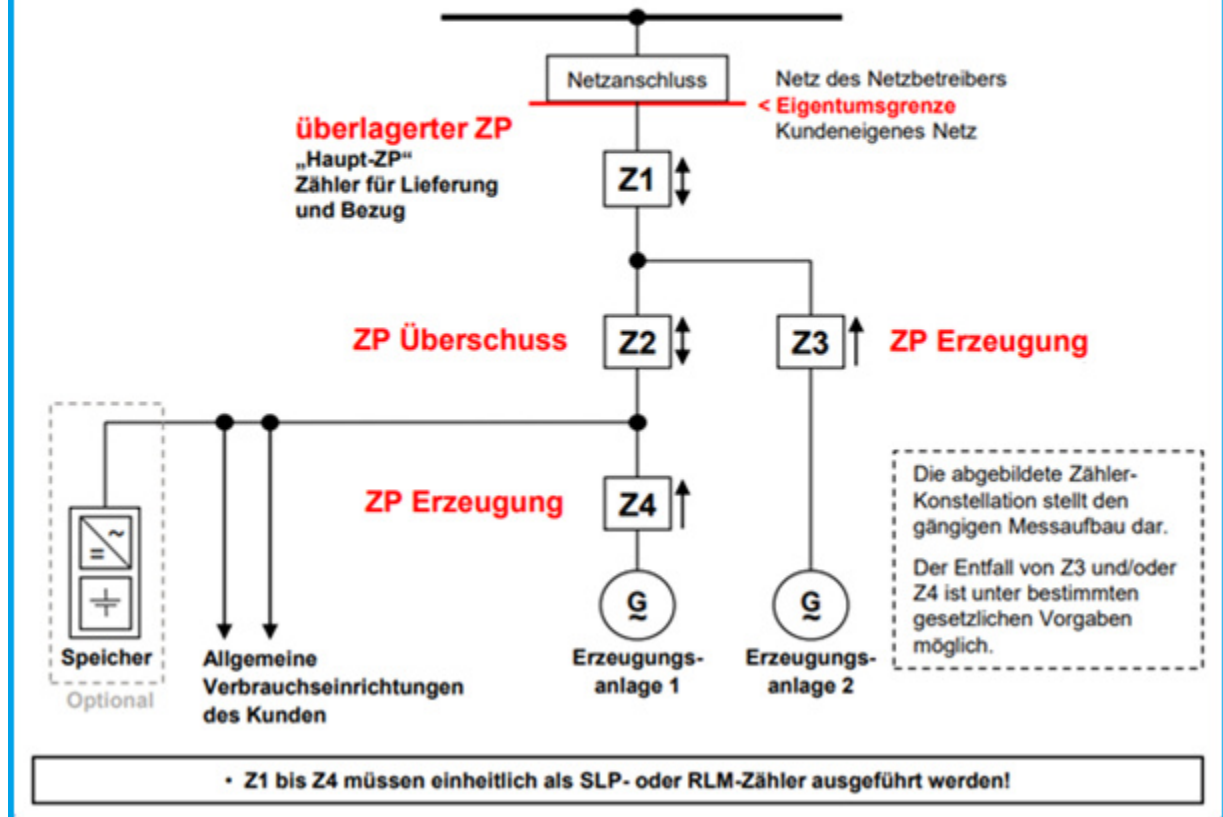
Netzanschluss

Netz des Netzbetreibers
< Eigentumsgrenze
Kundeneigenes Netz

überlagerter ZP
„Haupt-ZP“
Zähler für Lieferung und Bezug

Z1

ZP Überschuss

Z2

Z3

ZP Erzeugung

ZP Erzeugung

Z4

Die abgebildete Zähler-Konstellation stellt den gängigen Messaufbau dar.

Der Entfall von Z3 und/oder Z4 ist unter bestimmten gesetzlichen Vorgaben möglich.

Speicher
Optional

Allgemeine Verbrauchseinrichtungen des Kunden

G

Erzeugungs-anlage 1

G

Erzeugungs-anlage 2

• Z1 bis Z4 müssen einheitlich als SLP- oder RLM-Zähler ausgeführt werden!